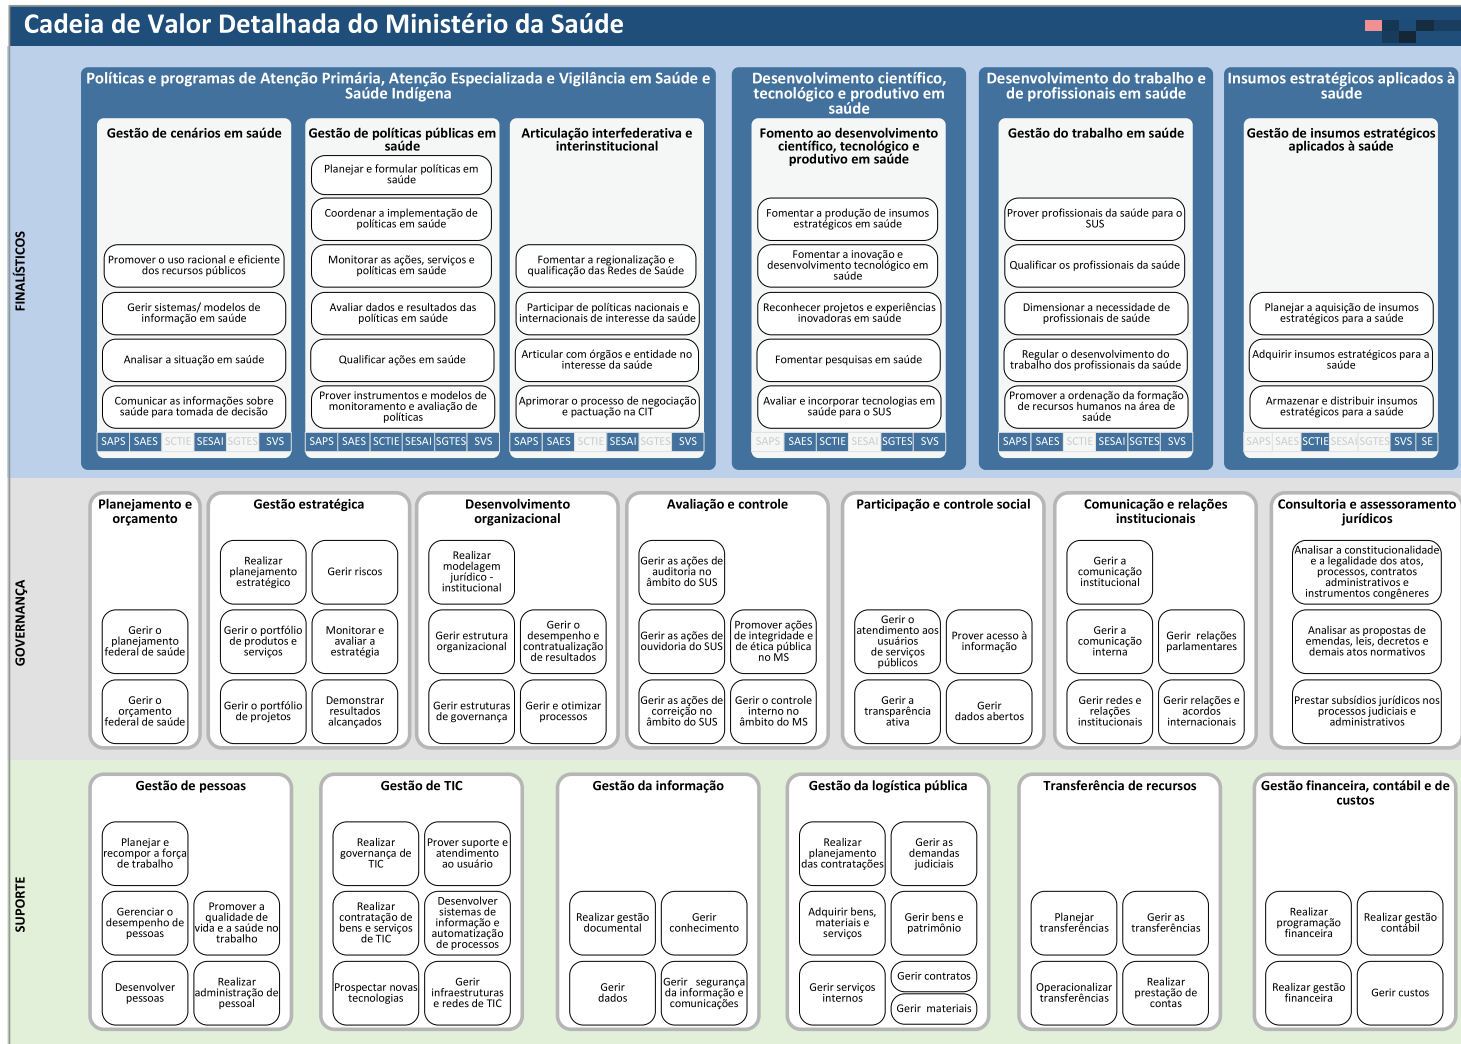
Cadeia de Valor Detalhada do Ministério da Saúde

FINALÍSTICOS

Políticas e programas de Atenção Primária, Atenção Especializada e Vigilância em Saúde e Saúde Indígena

Gestão de cenários em saúde

Promover o uso racional e eficiente dos recursos públicos

Gerir sistemas/ modelos de informação em saúde

Analisar a situação em saúde

Comunicar as informações sobre saúde para tomada de decisão

SAPS SAES SCTIE SESAI SGTES SVS

Gestão de políticas públicas em saúde

Planejar e formular políticas em saúde

Coordenar a implementação de políticas em saúde

Monitorar as ações, serviços e políticas em saúde

Avaliar dados e resultados das políticas em saúde

Qualificar ações em saúde

Prover instrumentos e modelos de monitoramento e avaliação de políticas

SAPS SAES SCTIE SESAI SGTES SVS

Articulação interfederativa e interinstitucional

Fomentar a regionalização e qualificação das Redes de Saúde

Participar de políticas nacionais e internacionais de interesse da saúde

Articular com órgãos e entidade no interesse da saúde

Aprimorar o processo de negociação e pactuação na CIT

SAPS SAES SCTIE SESAI SGTES SVS

Desenvolvimento científico, tecnológico e produtivo em saúde

Fomento ao desenvolvimento científico, tecnológico e produtivo em saúde

Fomentar a produção de insumos estratégicos em saúde

Fomentar a inovação e desenvolvimento tecnológico em saúde

Reconhecer projetos e experiências inovadoras em saúde

Fomentar pesquisas em saúde

Avaliar e incorporar tecnologias em saúde para o SUS

SAPS SAES SCTIE SESAI SGTES SVS

Desenvolvimento do trabalho e de profissionais em saúde

Gestão do trabalho em saúde

Prover profissionais da saúde para o SUS

Qualificar os profissionais da saúde

Dimensionar a necessidade de profissionais de saúde

Regular o desenvolvimento do trabalho dos profissionais da saúde

Promover a ordenação da formação de recursos humanos na área de saúde

SAPS SAES SCTIE SESAI SGTES SVS

Insumos estratégicos aplicados à saúde

Gestão de insumos estratégicos aplicados à saúde

Planejar a aquisição de insumos estratégicos para a saúde

Adquirir insumos estratégicos para a saúde

Armazenar e distribuir insumos estratégicos para a saúde

SAPS SAES SCTIE SESAI SGTES SVS SE

GOVERNANÇA

Planejamento e orçamento

Gerir o planejamento federal de saúde

Gerir o orçamento federal de saúde

Gestão estratégica

Realizar planejamento estratégico

Gerir riscos

Gerir o portfólio de produtos e serviços

Monitorar e avaliar a estratégia

Gerir o portfólio de projetos

Demonstrar resultados alcançados

Desenvolvimento organizacional

Realizar modelagem jurídico - institucional

Gerir estrutura organizacional

Gerir o desempenho e contratualização de resultados

Gerir estruturas de governança

Gerir e otimizar processos

Avaliação e controle

Gerir as ações de auditoria no âmbito do SUS

Gerir as ações de ouvidoria do SUS

Promover ações de integridade e de ética pública no MS

Gerir as ações de correição no âmbito do SUS

Gerir o controle interno no âmbito do MS

Participação e controle social

Gerir o atendimento aos usuários de serviços públicos

Prover acesso à informação

Gerir a transparência ativa

Gerir dados abertos

Comunicação e relações institucionais

Gerir a comunicação institucional

Gerir a comunicação interna

Gerir relações parlamentares

Gerir redes e relações institucionais

Gerir relações e acordos internacionais

Consultoria e assessoramento jurídicos

Analisar a constitucionalidade e a legalidade dos atos, processos, contratos administrativos e instrumentos congêneres

Analisar as propostas de emendas, leis, decretos e demais atos normativos

Prestar subsídios jurídicos nos processos judiciais e administrativos

SUPORTE

Gestão de pessoas

Planejar e recompor a força de trabalho

Gerenciar o desempenho de pessoas

Promover a qualidade de vida e a saúde no trabalho

Desenvolver pessoas

Realizar administração de pessoal

Gestão de TIC

Realizar governança de TIC

Prover suporte e atendimento ao usuário

Realizar contratação de bens e serviços de TIC

Desenvolver sistemas de informação e automatização de processos

Prospectar novas tecnologias

Gerir infraestruturas e redes de TIC

Gestão da informação

Realizar gestão documental

Gerir conhecimento

Gerir dados

Gerir segurança da informação e comunicações

Gestão da logística pública

Realizar planejamento das contratações

Gerir as demandas judiciais

Adquirir bens, materiais e serviços

Gerir bens e patrimônio

Gerir contratos

Gerir serviços internos

Gerir materiais

Transferência de recursos

Planejar transferências

Gerir as transferências

Operacionalizar transferências

Realizar prestação de contas

Gestão financeira, contábil e de custos

Realizar programação financeira

Realizar gestão contábil

Realizar gestão financeira

Gerir custos